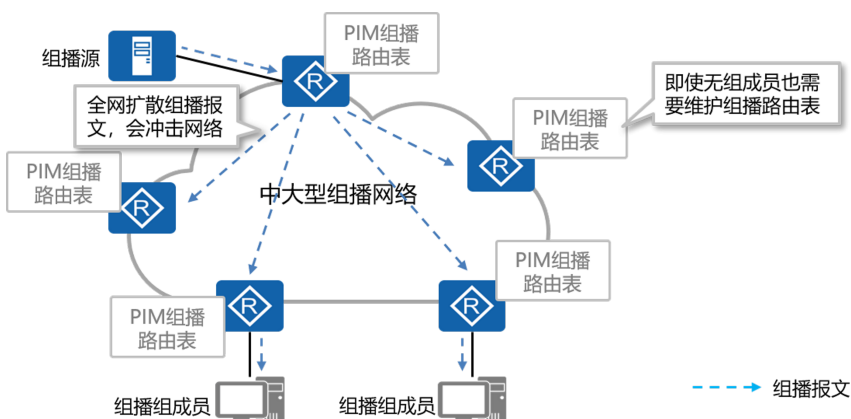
组播源

PIM组播路由表

R

全网扩散组播报文，会冲击网络

即使无组成员也需要维护组播路由表

PIM组播路由表

R

PIM组播路由表

R

中大型组播网络

PIM组播路由表

R

R

PIM组播路由表

组播组成员

组播组成员

组播报文